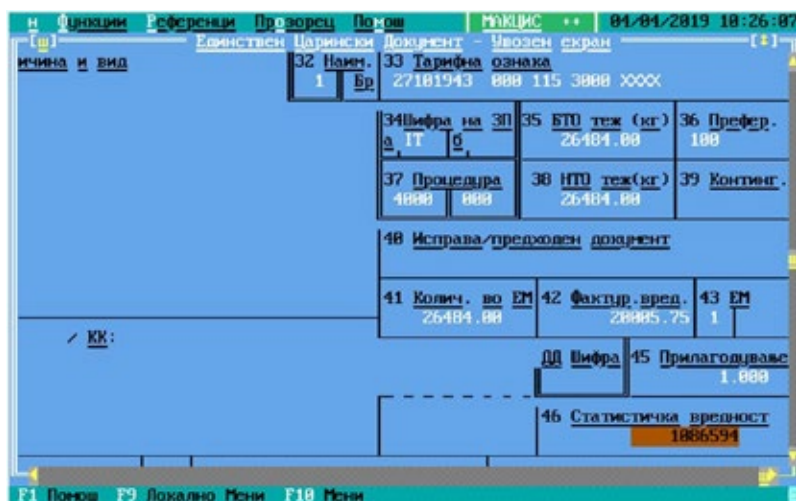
н Функции Референци Прозорец Помош | МАКЦИС ++ | 04/04/2019 10:26:07
[ш] Единствен Царински Документ - Увозен екран [‡]
ичина и вид
32 Наим. 1 Бр
33 Тарифна ознака 27101943 000 115 3000 XXXX
34Шифра на ЗП а IT б
35 БТО теж (кг) 26484.00
36 Префер. 100
37 Процедура 4000 000
38 НТО теж(кг) 26484.00
39 Континг.
40 Исправа/претходен документ
41 Колич. во ЕМ 26484.00
42 Фактур.вред. 20005.75
43 ЕМ 1
/ КК:
ДД Шифра
45 Прилагодување 1.000
46 Статистичка вредност 1086594
F1 Помош F9 Локално Мени F10 Мени